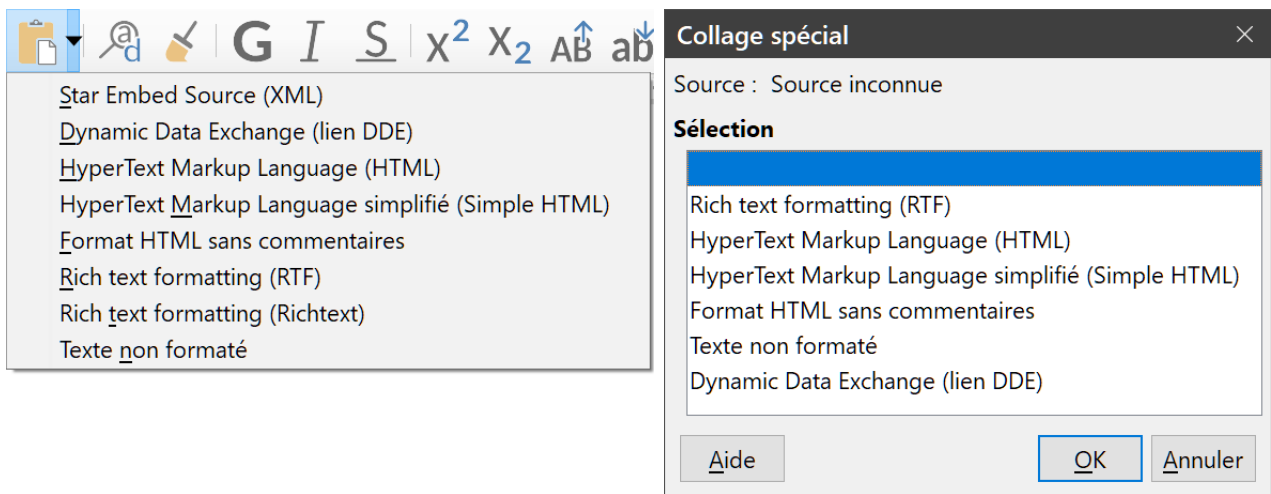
G I S $X^2$ $X_2$

Star Embed Source (XML)
Dynamic Data Exchange (lien DDE)
HyperText Markup Language (HTML)
HyperText Markup Language simplifié (Simple HTML)
Format HTML sans commentaires
Rich text formatting (RTF)
Rich text formatting (Richtext)
Texte non formaté

Collage spécial

Source : Source inconnue

Sélection

Rich text formatting (RTF)
HyperText Markup Language (HTML)
HyperText Markup Language simplifié (Simple HTML)
Format HTML sans commentaires
Texte non formaté
Dynamic Data Exchange (lien DDE)

Aide
OK
Annuler